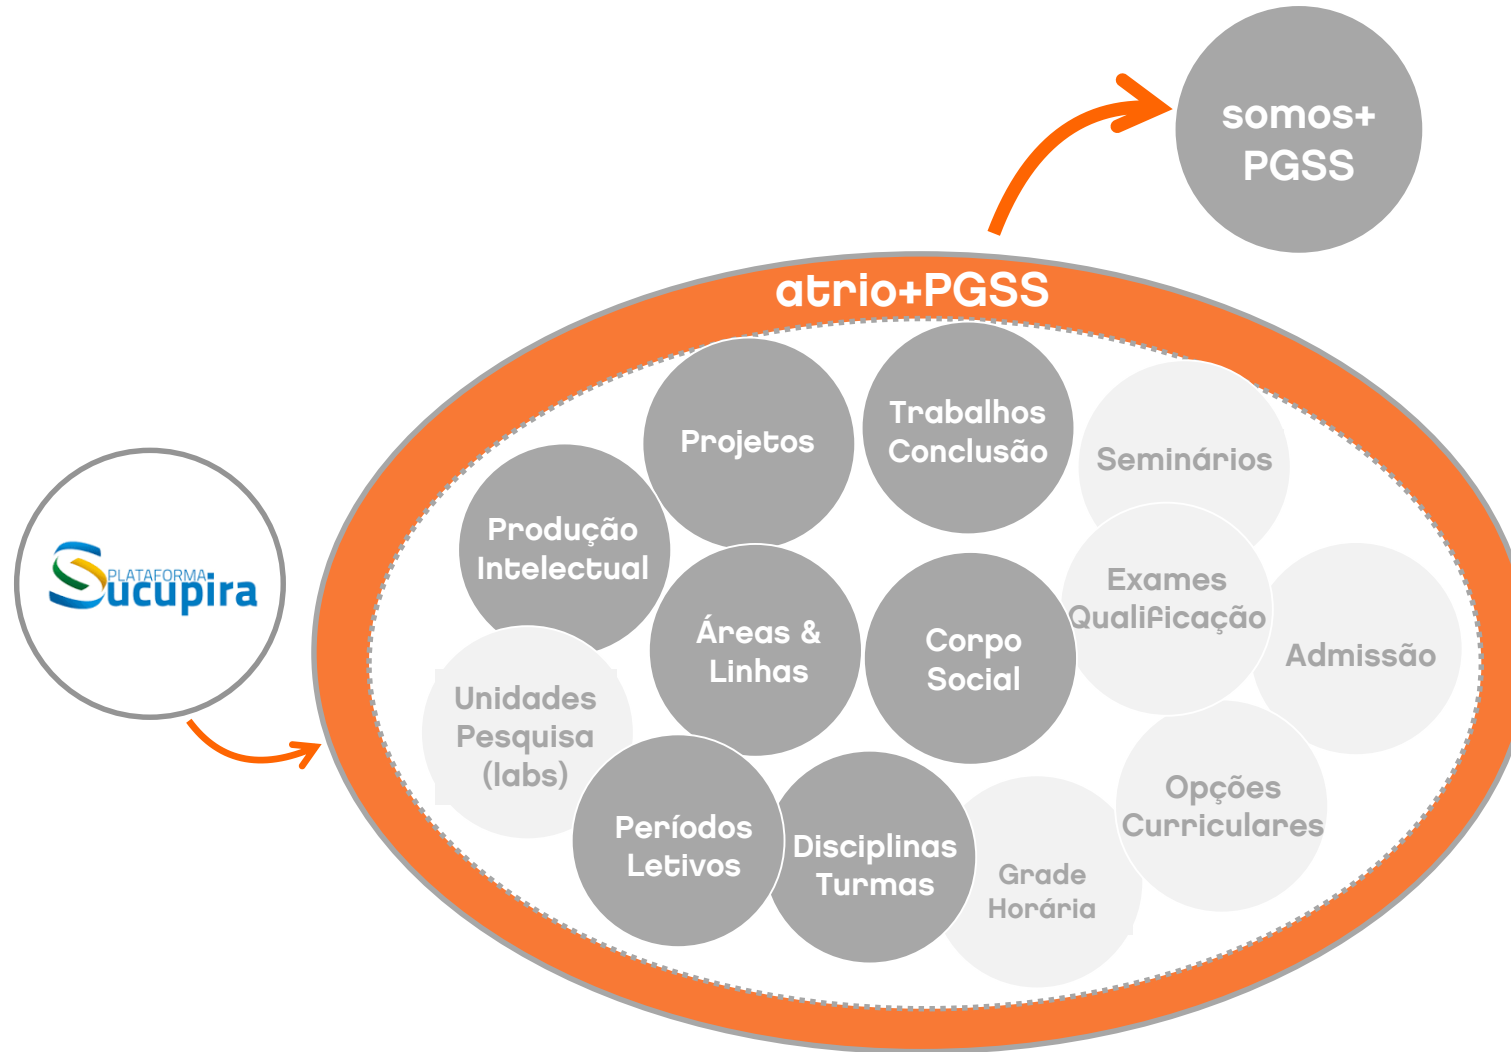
somos+
PGSS

PLATAFORMA
Sucupira

atrio+PGSS

Projetos

Trabalhos
Conclusão

Seminários

Produção
Intelectual

Exames
Qualificação

Áreas &
Linhas

Corpo
Social

Admissão

Unidades
Pesquisa
(labs)

Períodos
Letivos

Disciplinas
Turmas

Grade
Horária

Opções
Curriculares